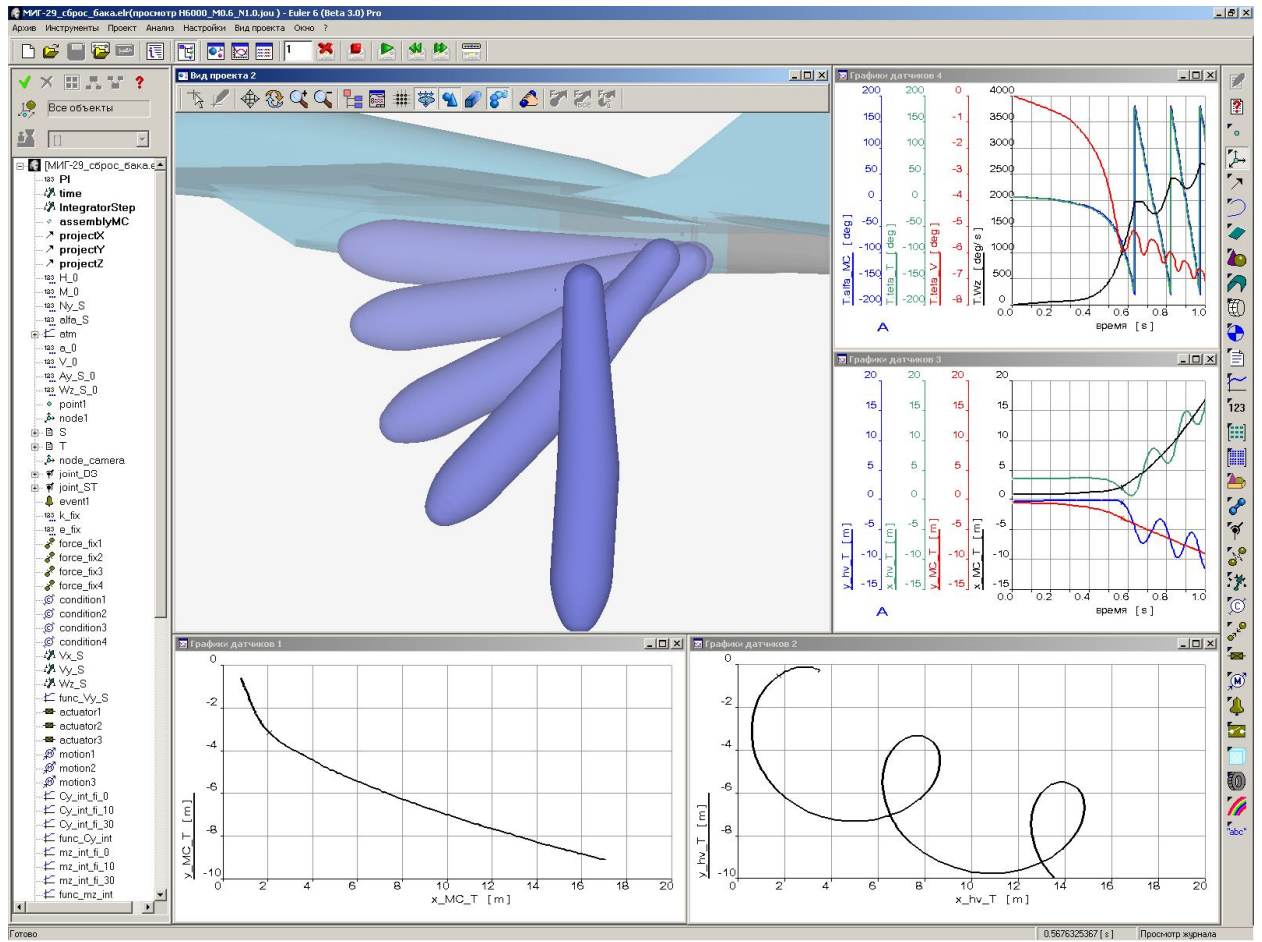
МИГ-29_сброс_бака.elr(просмотр H6000_M0.6_N1.0.jou) - Euler 6 (Beta 3.0) Pro

Архив Инструменты Проект Анализ Настройки Вид проекта Окно ?

1

Все объекты

[]

[МИГ-29_сброс_бака.e
PI
time
IntegratorStep
assemblyMC
projectX
projectY
projectZ
H_0
M_0
Ny_S
alfa_S
atm
a_0
V_0
Ay_S_0
Wz_S_0
point1
node1
S
T
node_camera
joint_D3
joint_ST
event1
k_fix
e_fix
force_fix1
force_fix2
force_fix3
force_fix4
condition1
condition2
condition3
condition4
Vx_S
Vy_S
Wz_S
func_Vy_S
actuator1
actuator2
actuator3
motion1
motion2
motion3
Cy_int_fi_0
Cy_int_fi_10
Cy_int_fi_30
func_Cy_int
mz_int_fi_0
mz_int_fi_10
mz_int_fi_30
func_mz_int

Вид проекта 2

Графики датчиков 4

| T.alfa_MC [deg] | T.teta_T [deg] | T.teta_V [deg] | T.Wz [deg/s] |
|---|---|---|---|
| 200 | 200 | 0 | 4000 |
| 150 | 150 | -1 | 3500 |
| 100 | 100 | -2 | 3000 |
| 50 | 50 | -3 | 2500 |
| 0 | 0 | -4 | 2000 |
| -50 | -50 | -5 | 1500 |
| -100 | -100 | -6 | 1000 |
| -150 | -150 | -7 | 500 |
| -200 | -200 | -8 | 0 |

A
0.0 0.2 0.4 0.6 0.8 1.0
время [s]

Графики датчиков 3

| y_hv_T [m] | x_hv_T [m] | y_MC_T [m] | x_MC_T [m] |
|---|---|---|---|
| 20 | 20 | 20 | 20 |
| 15 | 15 | 15 | 15 |
| 10 | 10 | 10 | 10 |
| 5 | 5 | 5 | 5 |
| 0 | 0 | 0 | 0 |
| -5 | -5 | -5 | -5 |
| -10 | -10 | -10 | -10 |
| -15 | -15 | -15 | -15 |

A
0.0 0.2 0.4 0.6 0.8 1.0
время [s]

Графики датчиков 1

0 -2 -4 -6 -8 -10
y_MC_T [m]
0 2 4 6 8 10 12 14 16 18 20
x_MC_T [m]

Графики датчиков 2

0 -2 -4 -6 -8 -10
y_hv_T [m]
0 2 4 6 8 10 12 14 16 18 20
x_hv_T [m]

123
"abc"

Готово
0.5676325367 [s]
Просмотр журнала